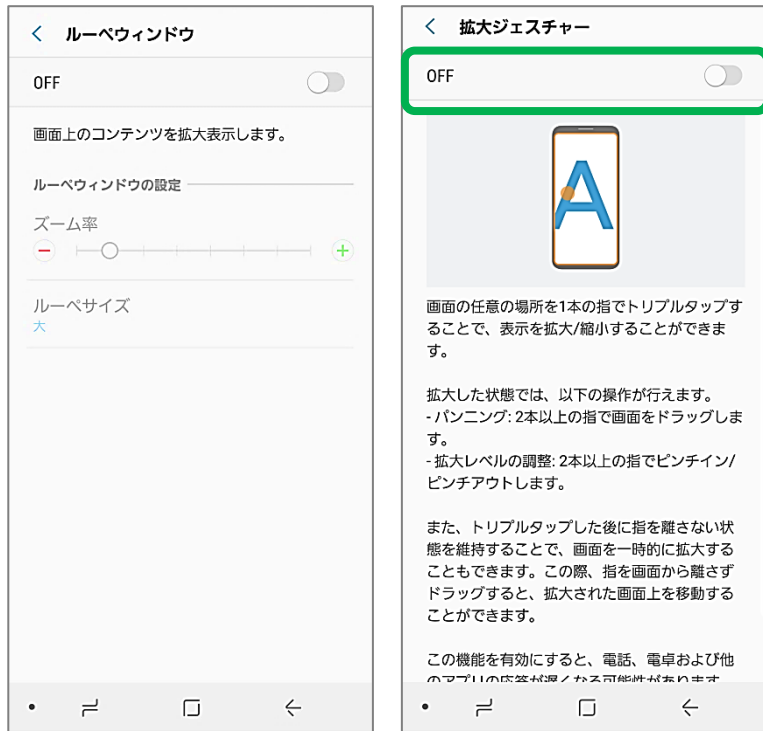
ルーペウィンドウ

OFF

画面上のコンテンツを拡大表示します。

ルーペウィンドウの設定

ズーム率

ルーペサイズ
大

拡大ジェスチャー

OFF

A

画面の任意の場所を1本の指でトリプルタップすることで、表示を拡大/縮小することができます。

拡大した状態では、以下の操作が行えます。
- パンニング: 2本以上の指で画面をドラッグします。
- 拡大レベルの調整: 2本以上の指でピンチイン/ピンチアウトします。

また、トリプルタップした後に指を離さない状態を維持することで、画面を一時的に拡大することもできます。この際、指を画面から離さずドラッグすると、拡大された画面上を移動することができます。

この機能を有効にすると、電話、電卓および他のアプリの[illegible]